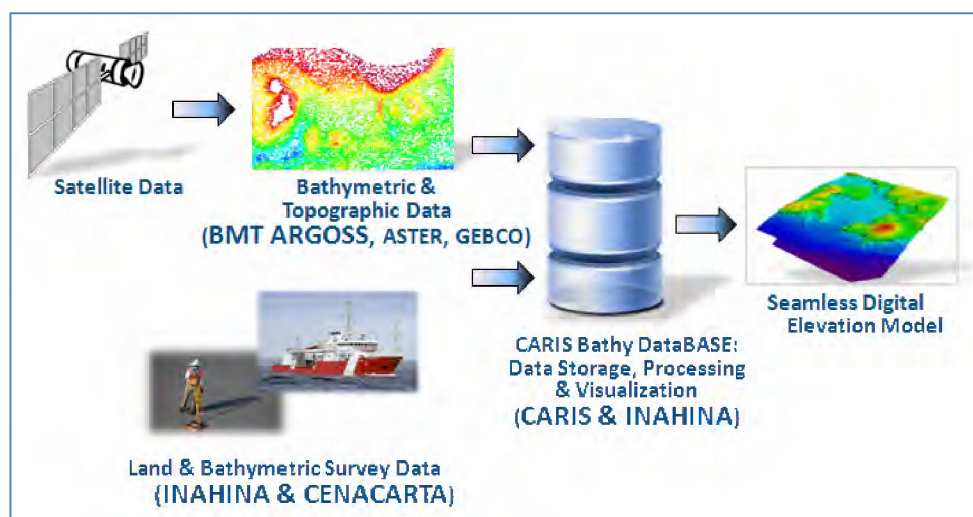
Satellite Data

Bathymetric & Topographic Data
(BMT ARGOSS, ASTER, GEBCO)

CARIS Bathy DataBASE: Data Storage, Processing & Visualization
(CARIS & INAHINA)

Seamless Digital Elevation Model

Land & Bathymetric Survey Data
(INAHINA & CENACARTA)